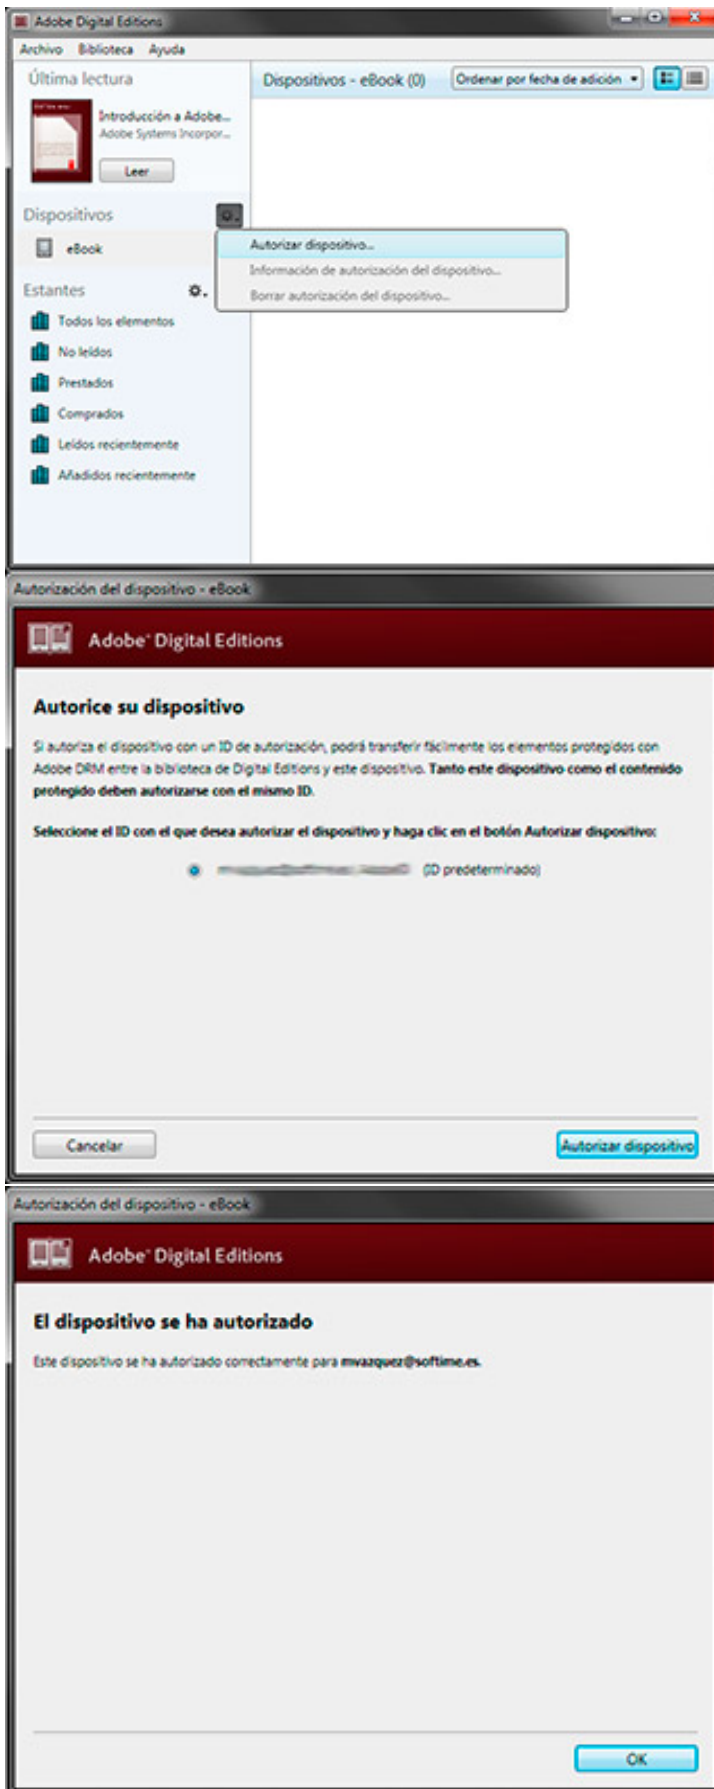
Adobe Digital Editions

Archivo Biblioteca Ayuda

Última lectura

Introducción a Adobe...
Adobe Systems Incorpor...

Leer

Dispositivos - eBook (0)

Ordenar por fecha de adición

Dispositivos

eBook

Autorizar dispositivo...
Información de autorización del dispositivo...
Borrar autorización del dispositivo...

Estantes

Todos los elementos
No leídos
Prestados
Comprados
Leídos recientemente
Añadidos recientemente

Autorización del dispositivo - eBook

Adobe Digital Editions

Autorice su dispositivo

Si autoriza el dispositivo con un ID de autorización, podrá transferir fácilmente los elementos protegidos con Adobe DRM entre la biblioteca de Digital Editions y este dispositivo. **Tanto este dispositivo como el contenido protegido deben autorizarse con el mismo ID.**

**Seleccione el ID con el que desea autorizar el dispositivo y haga clic en el botón Autorizar dispositivo:**

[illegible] (ID predeterminado)

Cancelar

Autorizar dispositivo

Autorización del dispositivo - eBook

Adobe Digital Editions

El dispositivo se ha autorizado

Este dispositivo se ha autorizado correctamente para **mvazquez@softime.es.**

OK